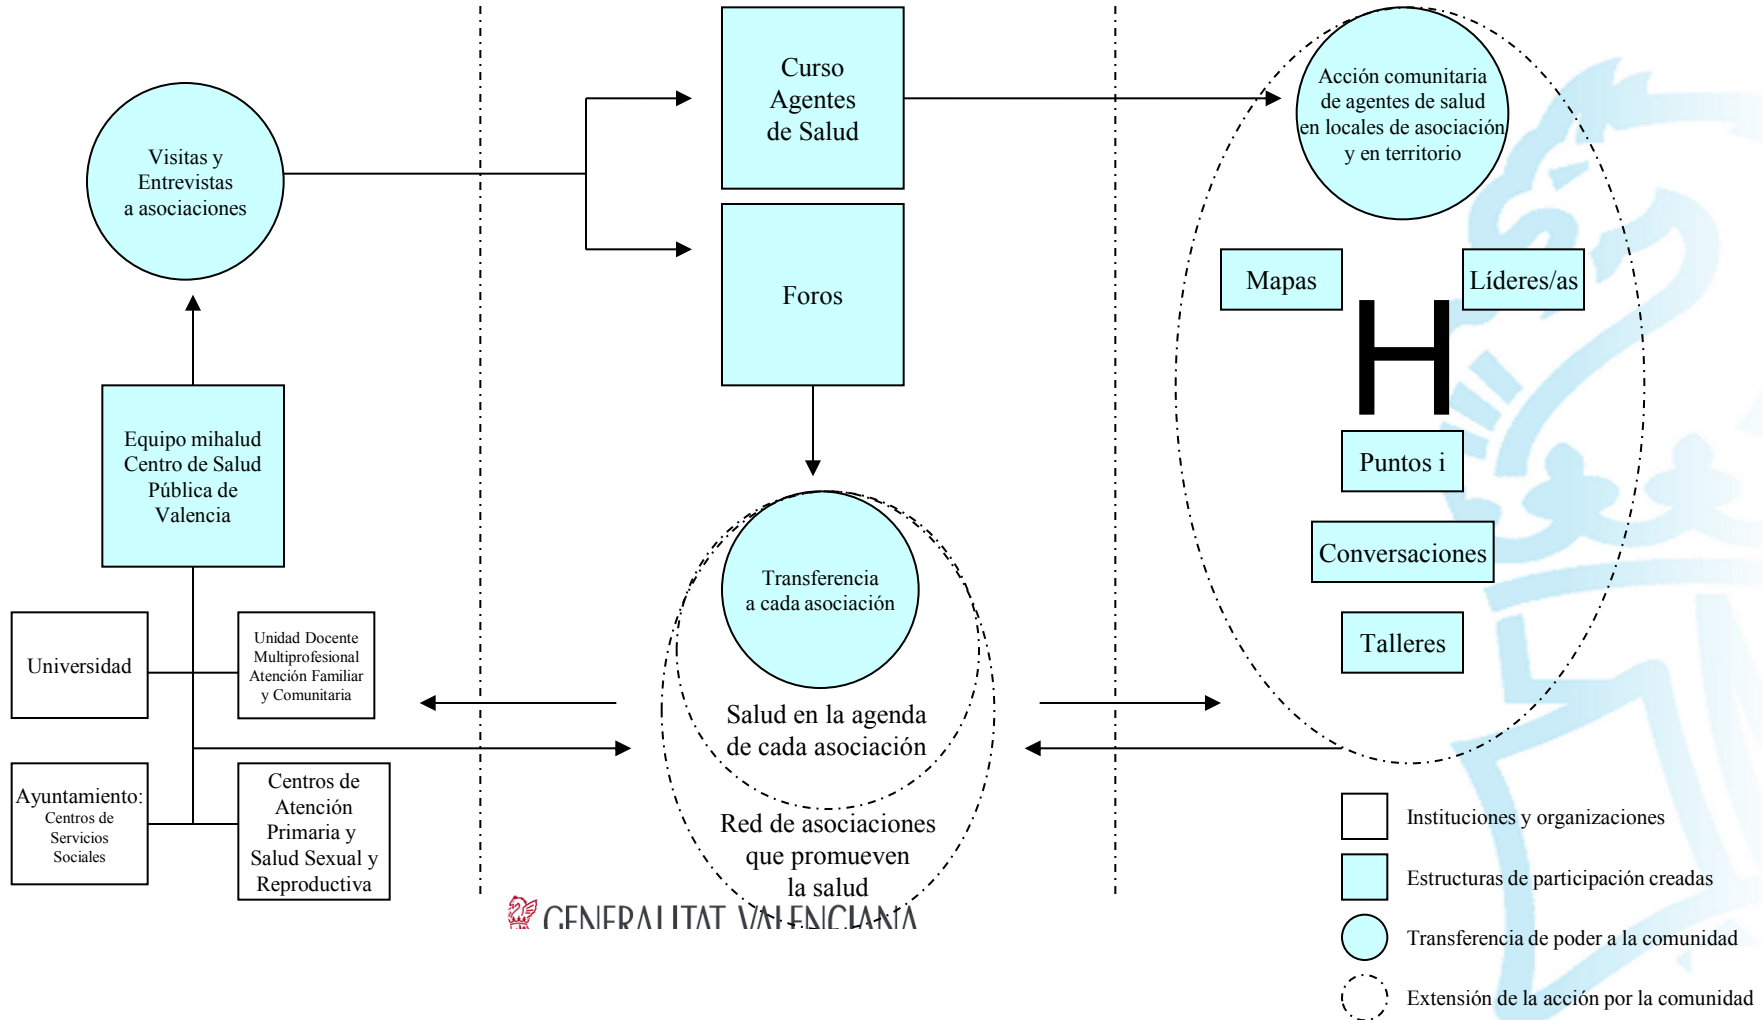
Visitas y Entrevistas a asociaciones

Curso Agentes de Salud

Foros

Acción comunitaria de agentes de salud en locales de asociación y en territorio

Mapas

Líderes/as

H

Puntos i

Conversaciones

Talleres

Equipo mihalud Centro de Salud Pública de Valencia

Universidad

Unidad Docente Multiprofesional Atención Familiar y Comunitaria

Ayuntamiento: Centros de Servicios Sociales

Centros de Atención Primaria y Salud Sexual y Reproductiva

Transferencia a cada asociación

Salud en la agenda de cada asociación

Red de asociaciones que promueven la salud

GENERALITAT VALENCIANA

Instituciones y organizaciones

Estructuras de participación creadas

Transferencia de poder a la comunidad

Extensión de la acción por la comunidad